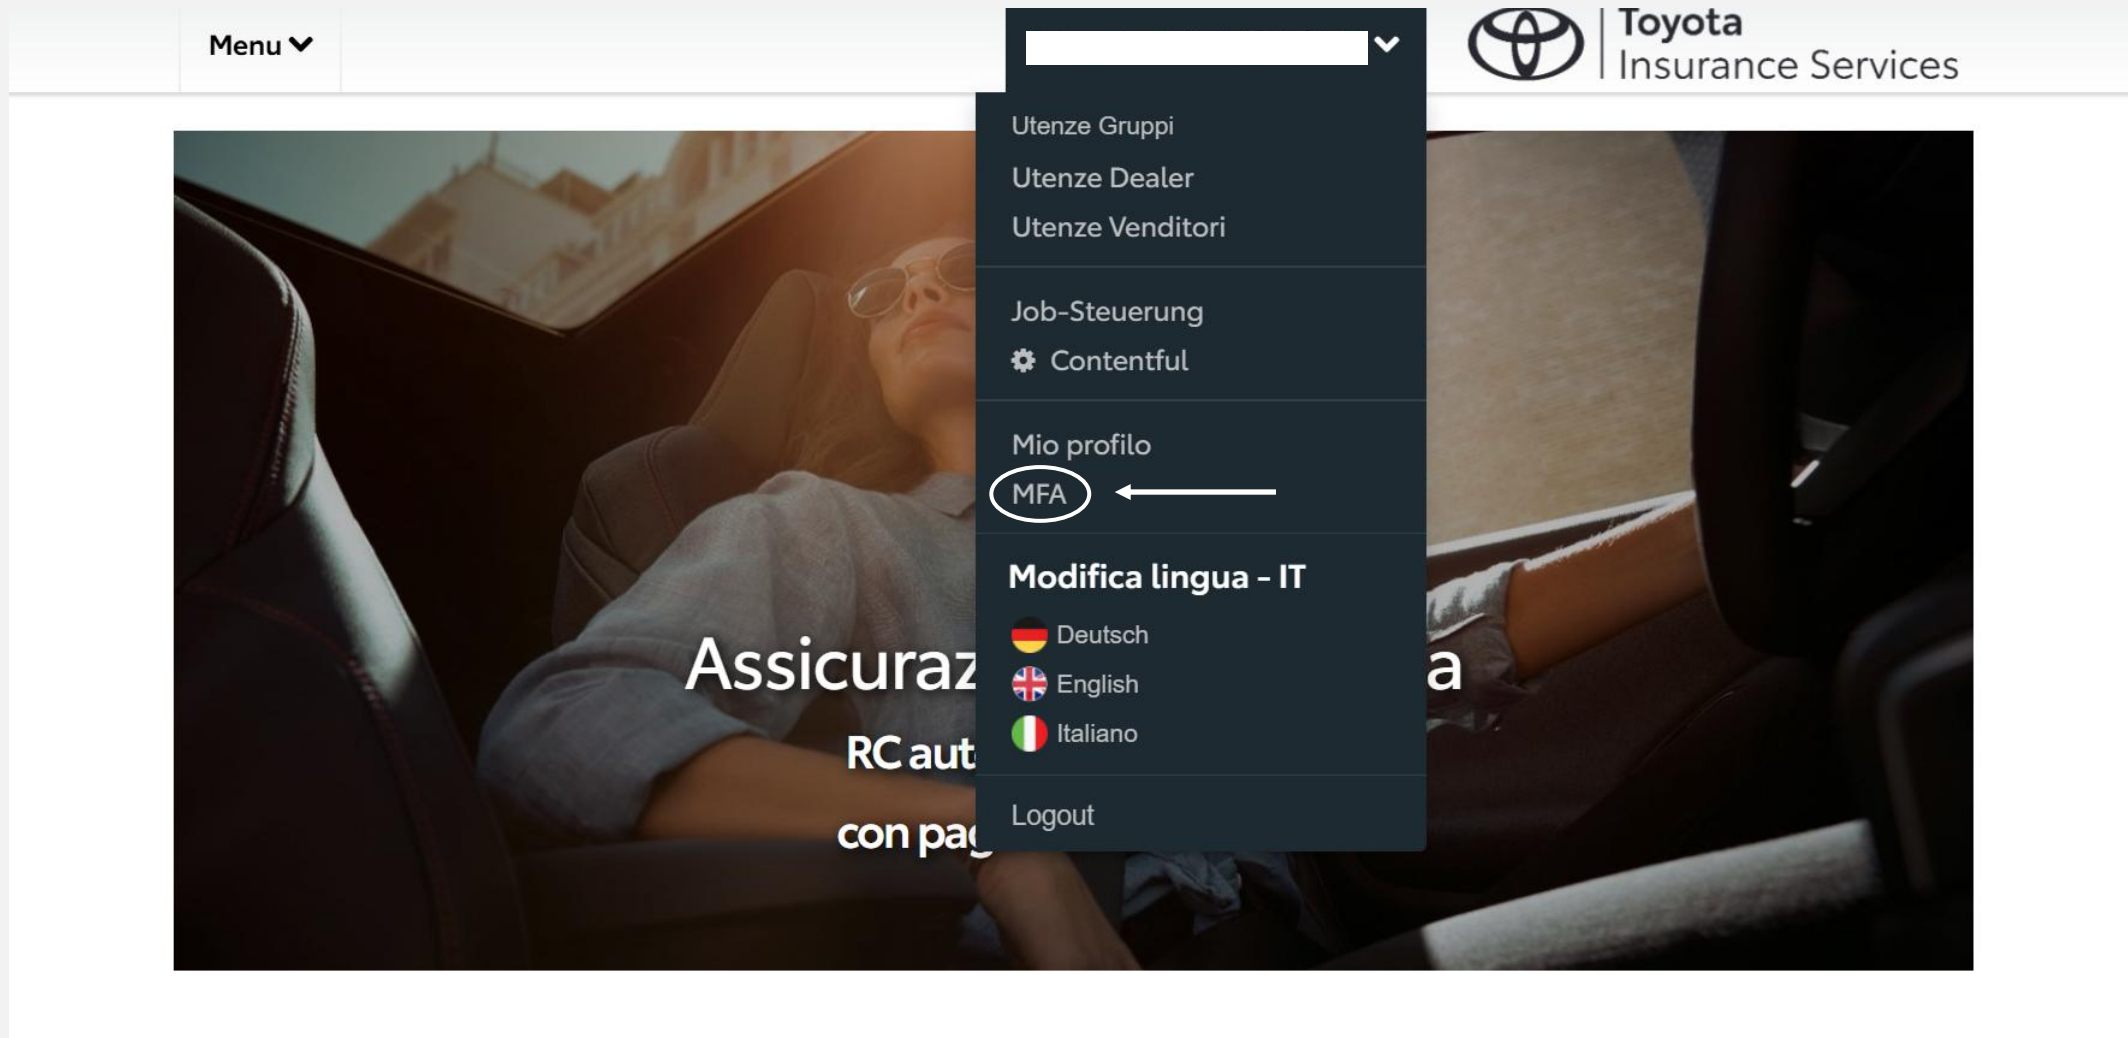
Menu

Toyota
Insurance Services

Utenze Gruppi
Utenze Dealer
Utenze Venditori

Job-Steuerung
Contentful

Mio profilo
MFA

Modifica lingua - IT
Deutsch
English
Italiano

Logout

Assicuraz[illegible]a
RC aut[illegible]
con pag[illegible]